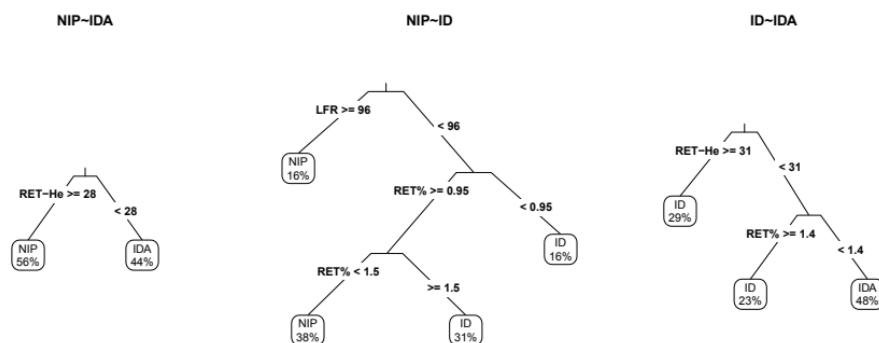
NIP~IDA

RET−He >= 28
< 28
NIP
56%
IDA
44%

NIP~ID

LFR >= 96
< 96
NIP
16%
RET% >= 0.95
< 0.95
ID
16%
RET% < 1.5
>= 1.5
NIP
38%
ID
31%

ID~IDA

RET−He >= 31
< 31
ID
29%
RET% >= 1.4
< 1.4
ID
23%
IDA
48%